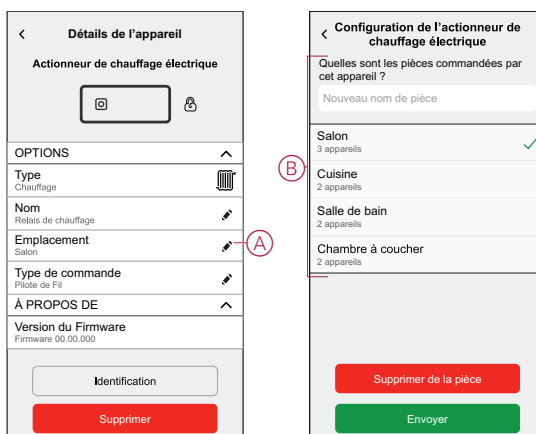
<
Détails de l'appareil

Actionneur de chauffage électrique

OPTIONS

Type
Chauffage

Nom
Relais de chauffage

Emplacement
Salon

A

Type de commande
Pilote de Fil

À PROPOS DE

Version du Firmware
Firmware 00.00.000

Identification

Supprimer

<
Configuration de l'actionneur de chauffage électrique

Quelles sont les pièces commandées par cet appareil ?

Nouveau nom de pièce

B

Salon
3 appareils

Cuisine
2 appareils

Salle de bain
2 appareils

Chambre à coucher
2 appareils

Supprimer de la pièce

Envoyer